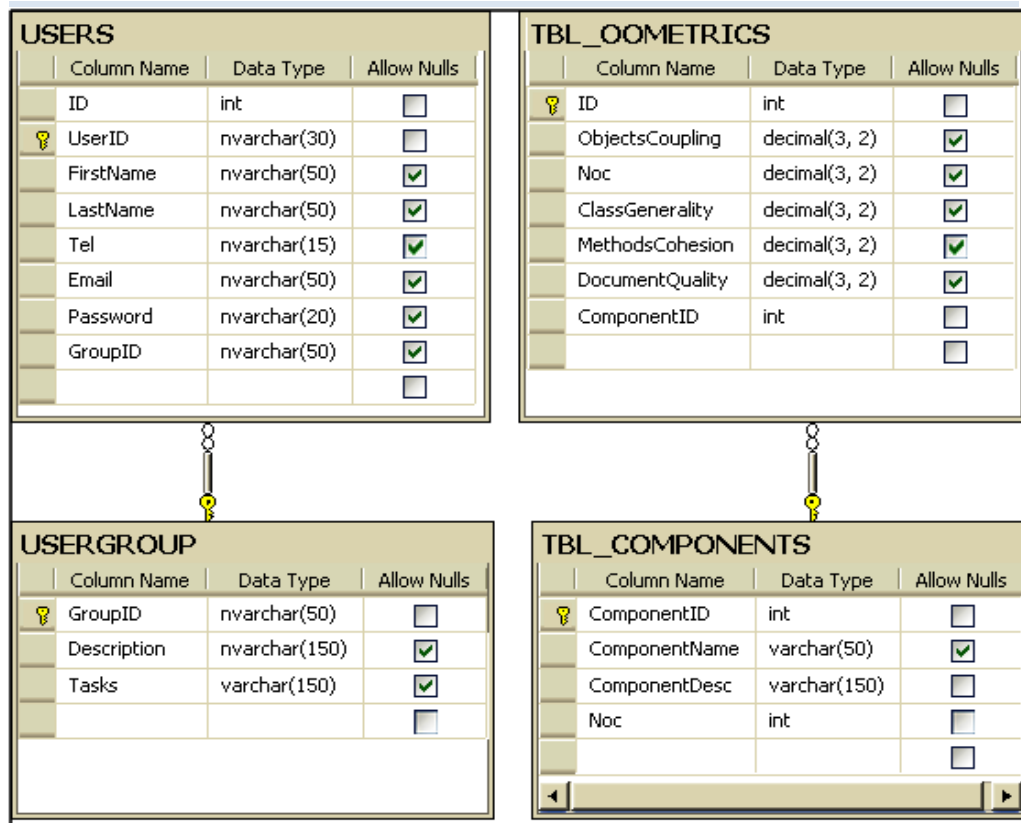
USERS

| Column Name | Data Type | Allow Nulls |
|---|---|---|
| ID | int | ☐ |
| UserID | nvarchar(30) | ☐ |
| FirstName | nvarchar(50) | ☑ |
| LastName | nvarchar(50) | ☑ |
| Tel | nvarchar(15) | ☑ |
| Email | nvarchar(50) | ☑ |
| Password | nvarchar(20) | ☑ |
| GroupID | nvarchar(50) | ☑ |
| | | ☐ |

TBL_OOMETRICS

| Column Name | Data Type | Allow Nulls |
|---|---|---|
| ID | int | ☐ |
| ObjectsCoupling | decimal(3, 2) | ☑ |
| Noc | decimal(3, 2) | ☑ |
| ClassGenerality | decimal(3, 2) | ☑ |
| MethodsCohesion | decimal(3, 2) | ☑ |
| DocumentQuality | decimal(3, 2) | ☑ |
| ComponentID | int | ☐ |
| | | ☐ |

USERGROUP

| Column Name | Data Type | Allow Nulls |
|---|---|---|
| GroupID | nvarchar(50) | ☐ |
| Description | nvarchar(150) | ☑ |
| Tasks | varchar(150) | ☑ |
| | | ☐ |

TBL_COMPONENTS

| Column Name | Data Type | Allow Nulls |
|---|---|---|
| ComponentID | int | ☐ |
| ComponentName | varchar(50) | ☑ |
| ComponentDesc | varchar(150) | ☐ |
| Noc | int | ☐ |
| | | ☐ |